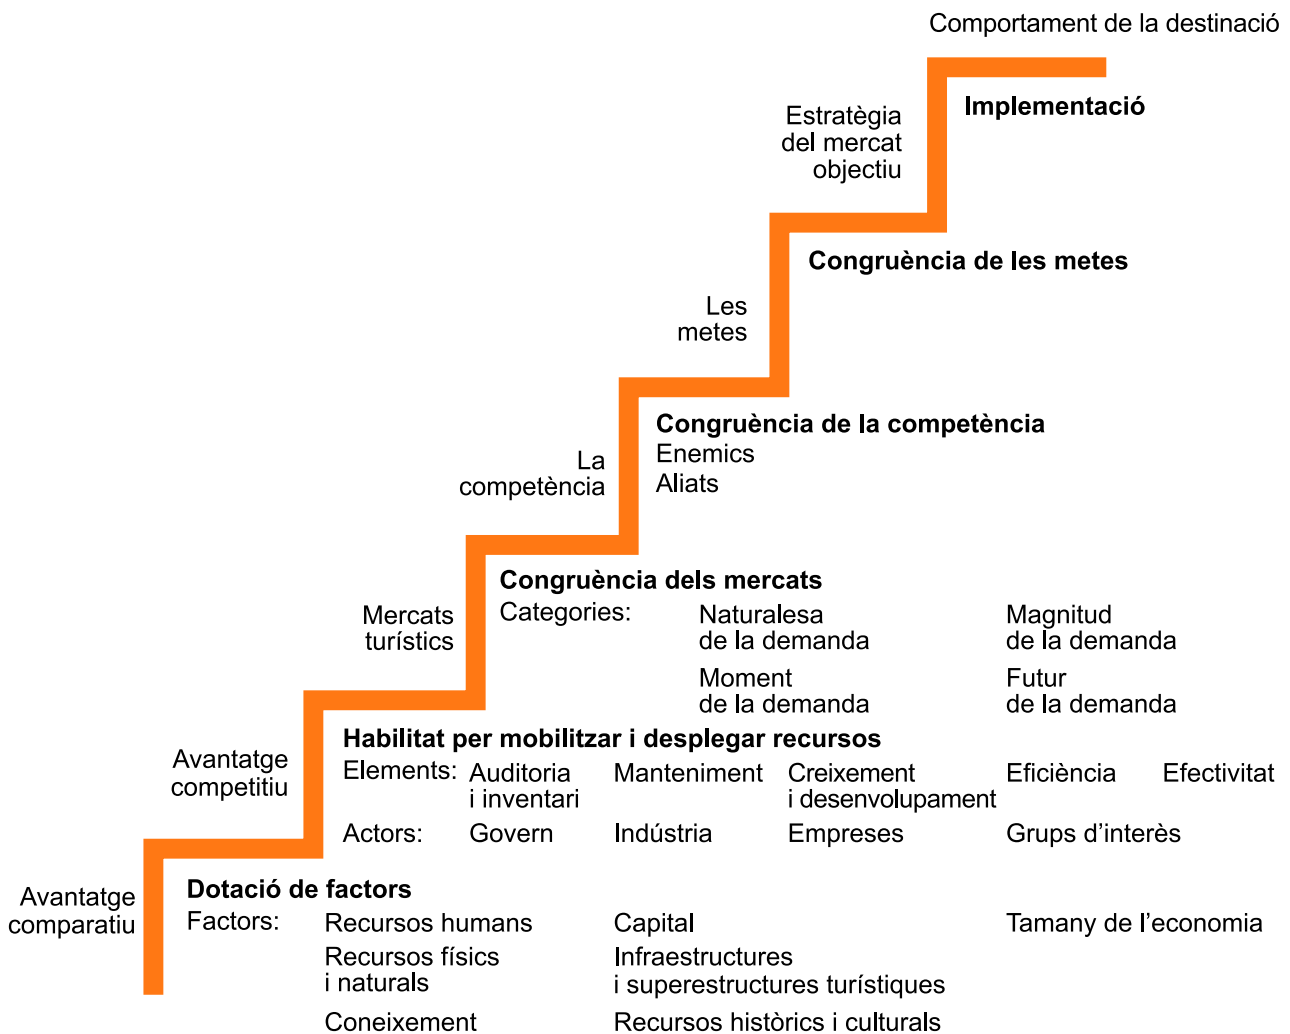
Comportament de la destinació

Estratègia del mercat objectiu

**Implementació**

Les metes

**Congruència de les metes**

La competència

**Congruència de la competència**
Enemics
Aliats

Mercats turístics

**Congruència dels mercats**
Categories: Naturalesa de la demanda | Magnitud de la demanda
Moment de la demanda | Futur de la demanda

Avantatge competitiu

**Habilitat per mobilitzar i desplegar recursos**
Elements: Auditoria i inventari | Manteniment | Creixement i desenvolupament | Eficiència | Efectivitat
Actors: Govern | Indústria | Empreses | Grups d'interès

Avantatge comparatiu

**Dotació de factors**
Factors: Recursos humans | Capital | Tamany de l'economia
Recursos físics i naturals | Infraestructures i superestructures turístiques
Coneixement | Recursos històrics i culturals